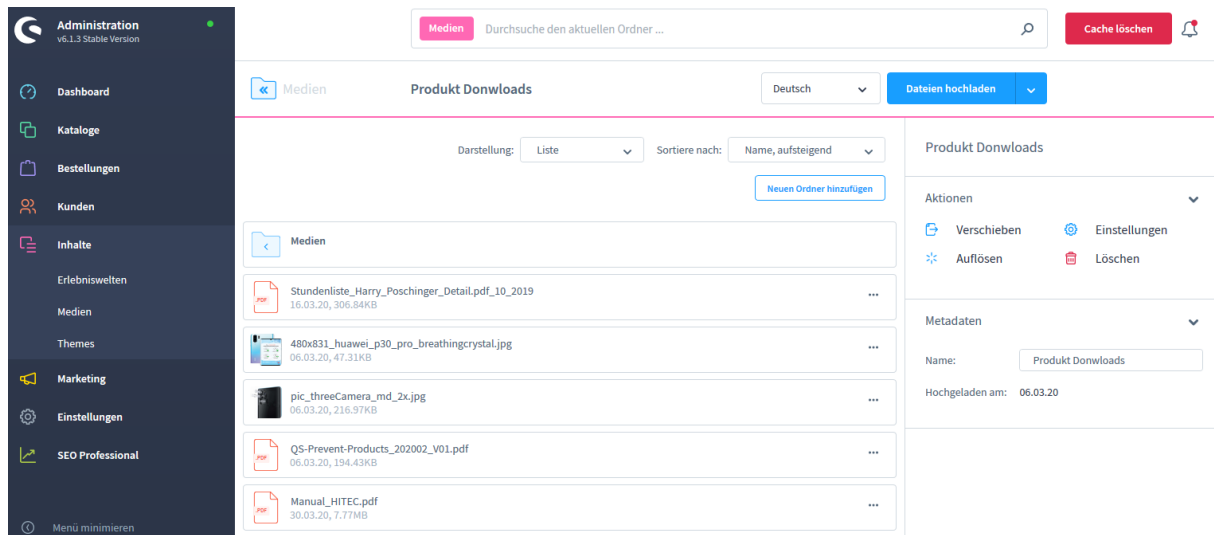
Administration
v6.1.3 Stable Version

Dashboard
Kataloge
Bestellungen
Kunden
Inhalte
Erlebniswelten
Medien
Themes
Marketing
Einstellungen
SEO Professional

Menü minimieren

Medien Durchsuche den aktuellen Ordner ...

Cache löschen

Medien

Produkt Donwloads

Deutsch

Dateien hochladen

Darstellung: Liste

Sortiere nach: Name, aufsteigend

Neuen Ordner hinzufügen

Medien

Stundenliste_Harry_Poschinger_Detail.pdf_10_2019
16.03.20, 306.84KB

480x831_huawei_p30_pro_breathingcrystal.jpg
06.03.20, 47.31KB

pic_threeCamera_md_2x.jpg
06.03.20, 216.97KB

QS-Prevent-Products_202002_V01.pdf
06.03.20, 194.43KB

Manual_HITEC.pdf
30.03.20, 7.77MB

Produkt Donwloads

Aktionen

Verschieben
Einstellungen
Auflösen
Löschen

Metadaten

Name: Produkt Donwloads

Hochgeladen am: 06.03.20